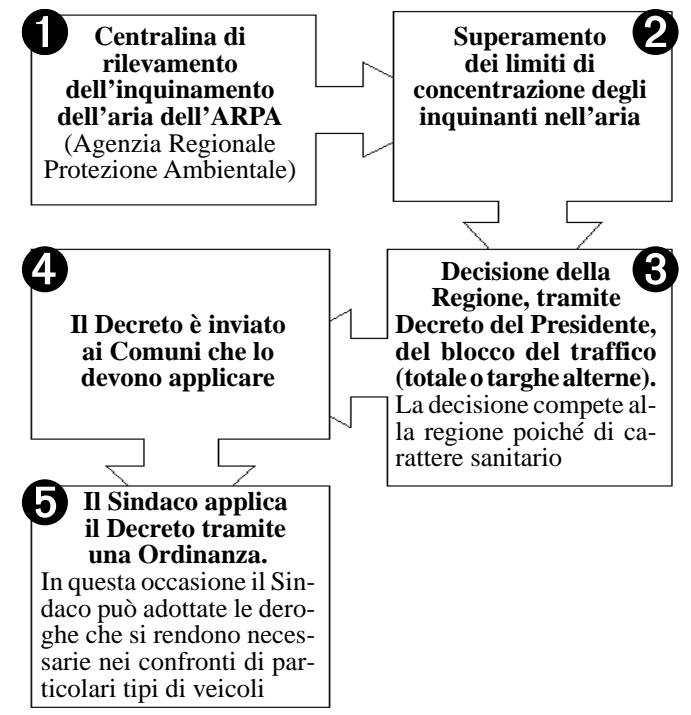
❶ Centralina di rilevamento dell'inquinamento dell'aria dell'ARPA (Agenzia Regionale Protezione Ambientale)

❷ Superamento dei limiti di concentrazione degli inquinanti nell'aria

❸ Decisione della Regione, tramite Decreto del Presidente, del blocco del traffico (totale o targhe alterne).
La decisione compete alla regione poiché di carattere sanitario

❹ Il Decreto è inviato ai Comuni che lo devono applicare

❺ Il Sindaco applica il Decreto tramite una Ordinanza.
In questa occasione il Sindaco può adottate le deroghe che si rendono necessarie nei confronti di particolari tipi di veicoli